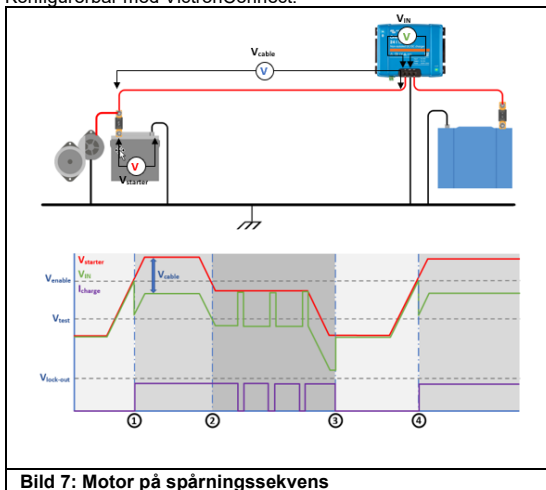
Konfigurerbar med VictronConnect.

$V_{IN}$

V

$V_{cable}$

V

V

$V_{starter}$

$V_{starter}$
$V_{IN}$
$V_{enable}$
$I_{charge}$
$V_{cable}$
$V_{test}$
$V_{lock\text{-}out}$

①
②
③
④

Bild 7: Motor på spårningssekvens